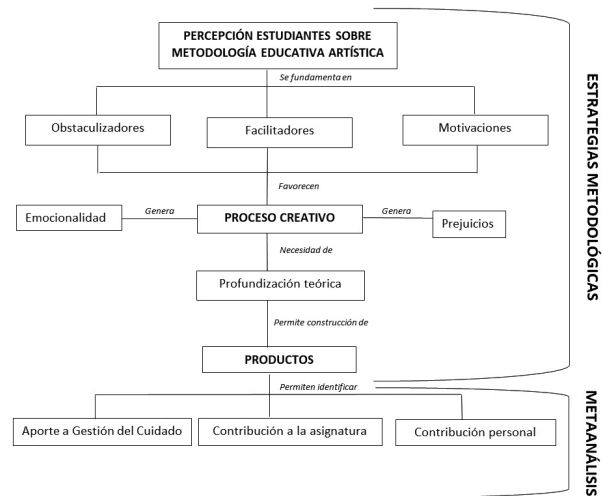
PERCEPCIÓN ESTUDIANTES SOBRE METODOLOGÍA EDUCATIVA ARTÍSTICA

Se fundamenta en

Obstaculizadores

Facilitadores

Motivaciones

Favorecen

Emocionalidad

Genera

PROCESO CREATIVO

Genera

Prejuicios

Necesidad de

Profundización teórica

Permite construcción de

PRODUCTOS

Permiten identificar

Aporte a Gestión del Cuidado

Contribución a la asignatura

Contribución personal

ESTRATEGIAS METODOLÓGICAS

METAANÁLISIS